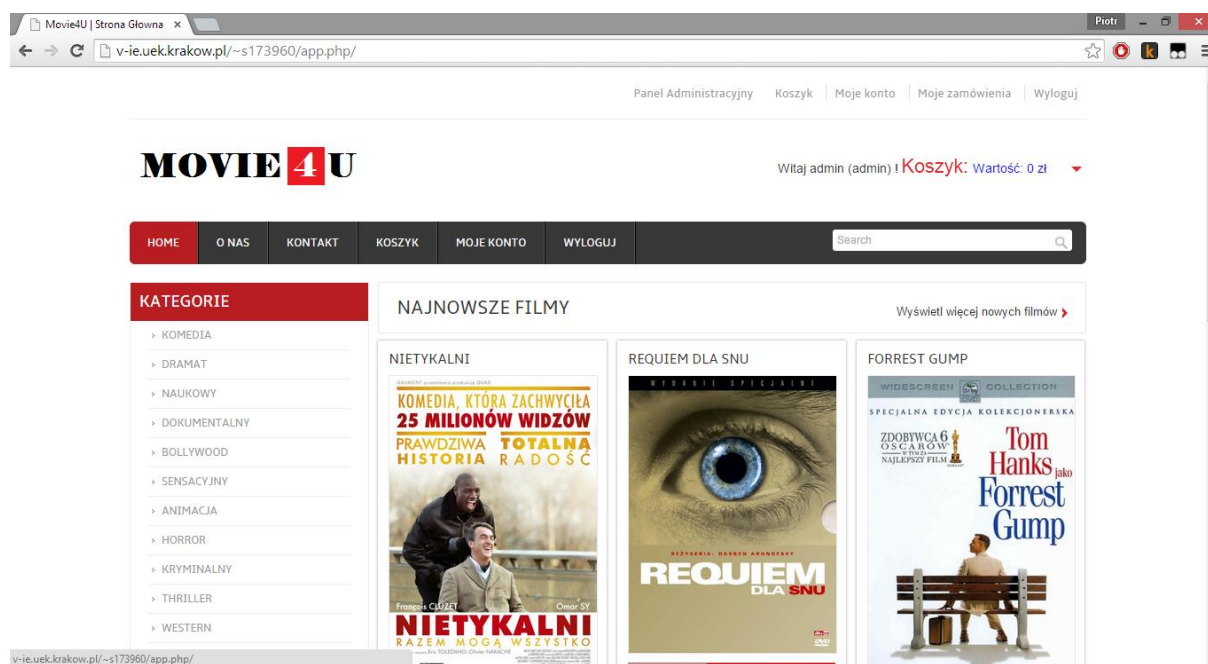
Movie4U | Strona Głowna ×

Piotr

v-ie.uek.krakow.pl/~s173960/app.php/

Panel Administracyjny | Koszyk | Moje konto | Moje zamówienia | Wyloguj

MOVIE 4 U

Witaj admin (admin) ! Koszyk: Wartość: 0 zł

HOME | O NAS | KONTAKT | KOSZYK | MOJE KONTO | WYLOGUJ

Search

KATEGORIE

› KOMEDIA
› DRAMAT
› NAUKOWY
› DOKUMENTALNY
› BOLLYWOOD
› SENSACYJNY
› ANIMACJA
› HORROR
› KRYMINALNY
› THRILLER
› WESTERN

NAJNOWSZE FILMY

Wyświetl więcej nowych filmów ›

NIETYKALNI

KOMEDIA, KTÓRA ZACHWYCIŁA 25 MILIONÓW WIDZÓW
PRAWDZIWA HISTORIA TOTALNA RADOŚĆ
François CLUZET Omar SY
NIETYKALNI
RAZEM MOGĄ WSZYSTKO

REQUIEM DLA SNU

WYDANIE SPECJALNE
REŻYSERIA: DARREN ARONOFSKY
REQUIEM DLA SNU

FORREST GUMP

WIDESCREEN COLLECTION
SPECJALNA EDYCJA KOLEKCJONERSKA
ZDOBYWCA 6 OSCARÓW W TYM ZA NAJLEPSZY FILM
Tom Hanks jako Forrest Gump

v-ie.uek.krakow.pl/~s173960/app.php/